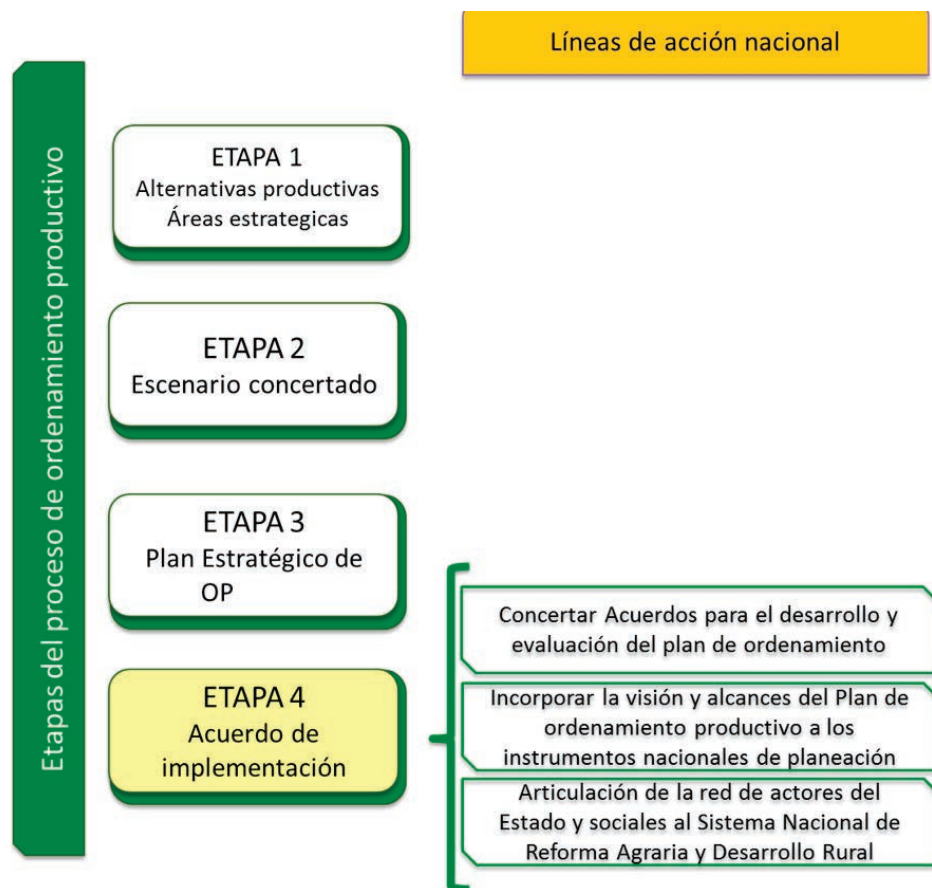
Líneas de acción nacional

Etapas del proceso de ordenamiento productivo

ETAPA 1
Alternativas productivas
Áreas estrategicas

ETAPA 2
Escenario concertado

ETAPA 3
Plan Estratégico de OP

ETAPA 4
Acuerdo de implementación

Concertar Acuerdos para el desarrollo y evaluación del plan de ordenamiento

Incorporar la visión y alcances del Plan de ordenamiento productivo a los instrumentos nacionales de planeación

Articulación de la red de actores del Estado y sociales al Sistema Nacional de Reforma Agraria y Desarrollo Rural